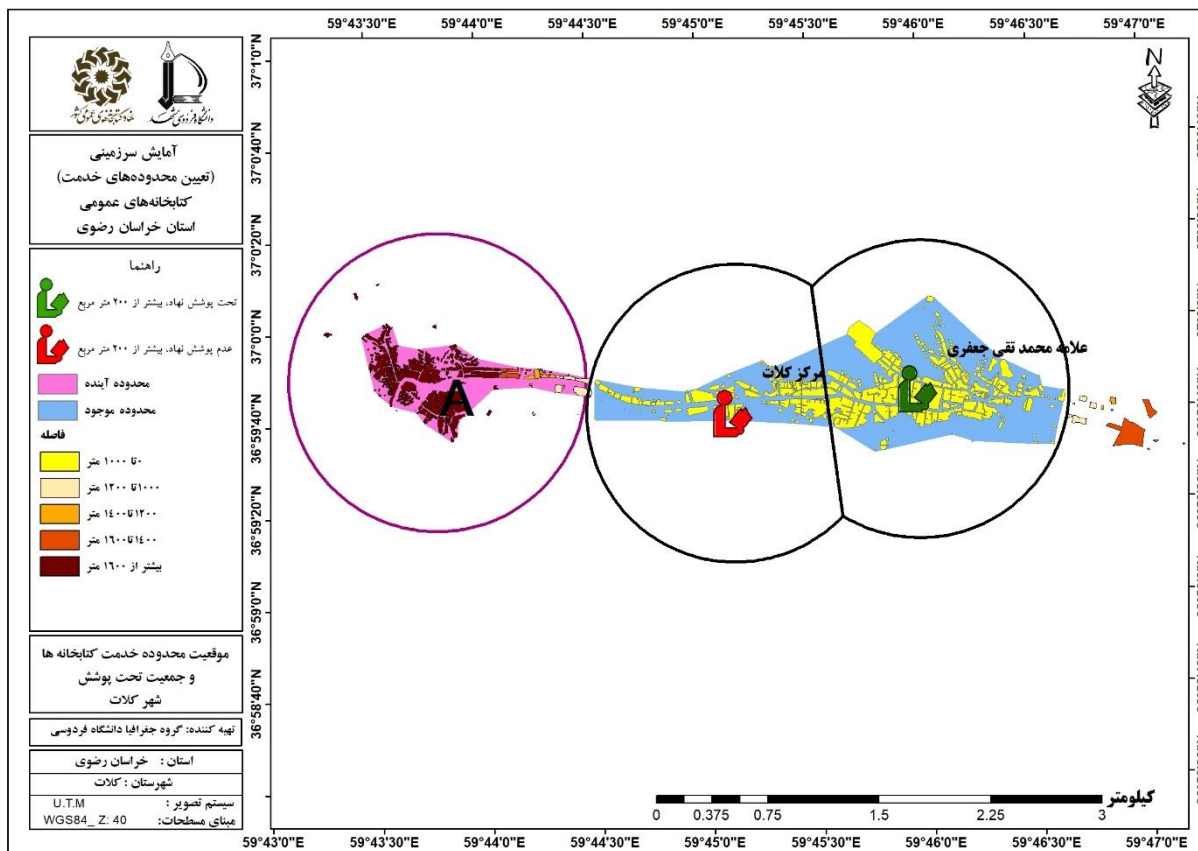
59°43'30"E 59°44'0"E 59°44'30"E 59°45'0"E 59°45'30"E 59°46'0"E 59°46'30"E 59°47'0"E

37°1'0"N
37°0'40"N
37°0'20"N
37°0'0"N
36°59'40"N
36°59'20"N
36°59'0"N
36°58'40"N

آمایش سرزمینی
(تعیین محدوده‌های خدمت)
کتابخانه‌های عمومی
استان خراسان رضوی

راهنما

تحت پوشش نهاد، بیشتر از ۲۰۰ متر مربع
عدم پوشش نهاد، بیشتر از ۲۰۰ متر مربع
محدوده آینده
محدوده موجود

فاصله
۰ تا ۱۰۰۰ متر
۱۰۰۰ تا ۱۲۰۰ متر
۱۲۰۰ تا ۱۴۰۰ متر
۱۴۰۰ تا ۱۶۰۰ متر
بیشتر از ۱۶۰۰ متر

موقعیت محدوده خدمت کتابخانه ها
و جمعیت تحت پوشش
شهر کلات

تهیه کننده: گروه جغرافیا دانشگاه فردوسی

استان: خراسان رضوی
شهرستان: کلات
سیستم تصویر: U.T.M
مبنای مسطحات: WGS84_ Z: 40

A
مرکز کلات
علامه محمد تقی جعفری

N

کیلومتر
0 0.375 0.75 1.5 2.25 3

59°43'0"E 59°43'30"E 59°44'0"E 59°44'30"E 59°45'0"E 59°45'30"E 59°46'0"E 59°46'30"E 59°47'0"E